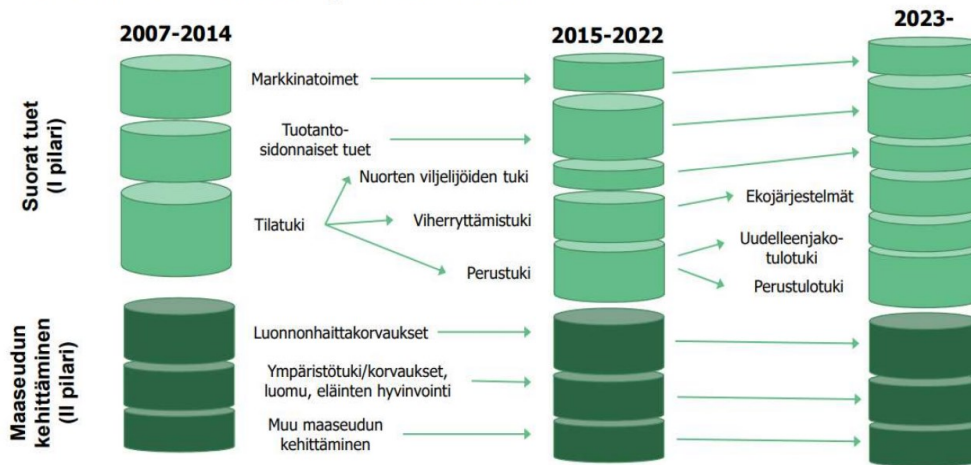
2007-2014

2015-2022

2023-

Suorat tuet (I pilari)

Markkinatoimet

Tuotantosidonnaiset tuet

Nuorten viljelijöiden tuki

Tilatuki

Viherryttämistuki

Perustuki

Ekojärjestelmät

Uudelleenjakotulotuki

Perustulotuki

Maaseudun kehittäminen (II pilari)

Luonnonhaittakorvaukset

Ympäristötuki/korvaukset, luomu, eläinten hyvinvointi

Muu maaseudun kehittäminen